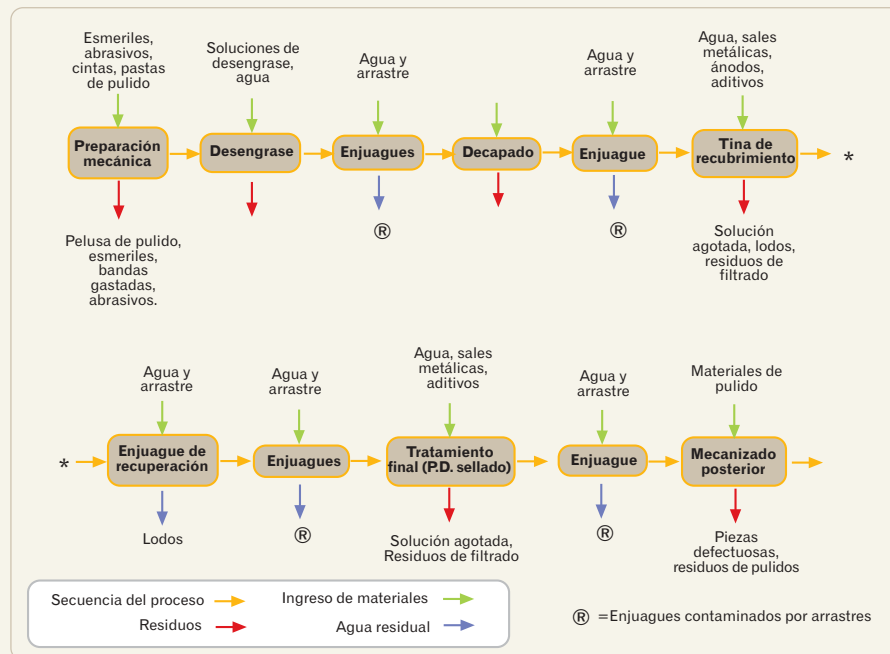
Esmeriles, abrasivos, cintas, pastas de pulido

Soluciones de desengrase, agua

Agua y arrastre

Agua y arrastre

Agua, sales metálicas, ánodos, aditivos

Preparación mecánica

Desengrase

Enjuagues

Decapado

Enjuague

Tina de recubrimiento

*

®

®

Pelusa de pulido, esmeriles, bandas gastadas, abrasivos.

Solución agotada, lodos, residuos de filtrado

Agua y arrastre

Agua y arrastre

Agua, sales metálicas, aditivos

Agua y arrastre

Materiales de pulido

*

Enjuague de recuperación

Enjuagues

Tratamiento final (P.D. sellado)

Enjuague

Mecanizado posterior

Lodos

®

Solución agotada, Residuos de filtrado

®

Piezas defectuosas, residuos de pulidos

Secuencia del proceso

Ingreso de materiales

Residuos

Agua residual

® =Enjuagues contaminados por arrastres